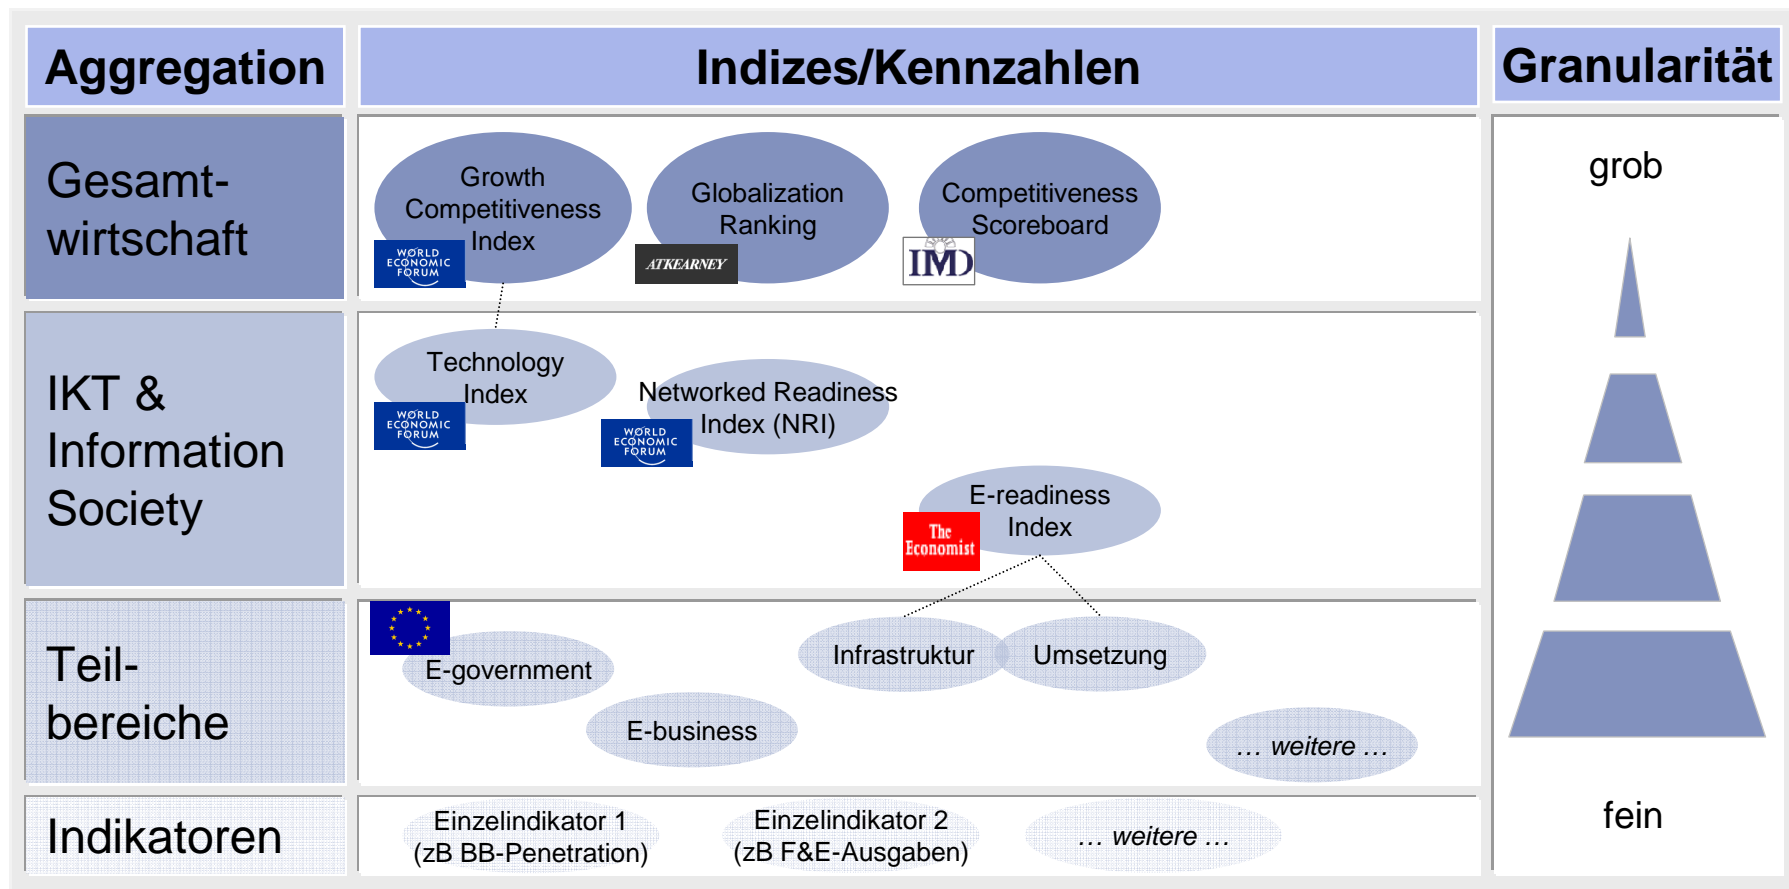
Aggregation

Indizes/Kennzahlen

Granularität

Gesamtwirtschaft

Growth Competitiveness Index

WORLD ECONOMIC FORUM

Globalization Ranking

ATKEARNEY

Competitiveness Scoreboard

IMD

grob

IKT & Information Society

Technology Index

WORLD ECONOMIC FORUM

Networked Readiness Index (NRI)

WORLD ECONOMIC FORUM

E-readiness Index

The Economist

Teilbereiche

E-government

E-business

Infrastruktur

Umsetzung

… weitere …

Indikatoren

Einzelindikator 1 (zB BB-Penetration)

Einzelindikator 2 (zB F&E-Ausgaben)

… weitere …

fein